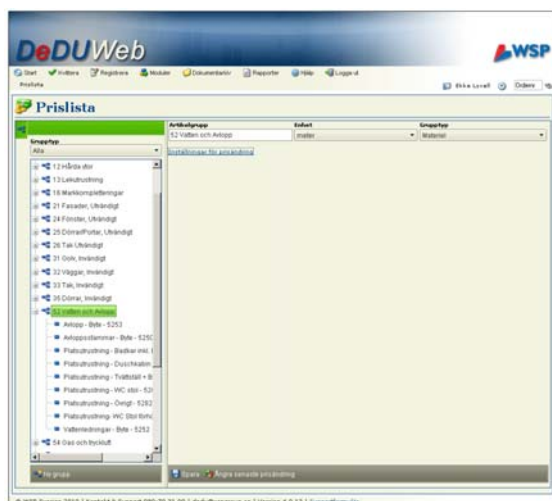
DeDUWeb

WSP

Start Hvilbra Registrera Moduler Dokumentarkiv Rapporter Hjälp Logga ut

Prislista

Ebba Lysell Ordern

Prislista

Grupptyp
Alla

Artikelgrupp
52 Vatten och Avlopp

Enhet
meter

Grupptyp
Material

Inställningar för prisändring

12 Hårda ytor
13 Lekutrustning
18 Markkompletteringar
21 Fasader, Utvändigt
24 Fönster, Utvändigt
25 Dörrar/Portar, Utvändigt
26 Tak Utvändigt
31 Golv, Invändigt
32 Väggar, Invändigt
33 Tak, Invändigt
35 Dörrar, Invändigt
52 Vatten och Avlopp
Avlopp - Byte - 5253
Avloppsstammar - Byte - 525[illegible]
Platsutrustning - Badkar inkl. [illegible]
Platsutrustning - Duschkabin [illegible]
Platsutrustning - Tvättställ + B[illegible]
Platsutrustning - WC stol - 52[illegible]
Platsutrustning - Övrigt - 5262
Platsutrustning - WC Stol förhö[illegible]
Vattenledningar - Byte - 5252
54 Gas och tryckluft

Ny grupp

Spara Ångra senaste prisändring

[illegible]